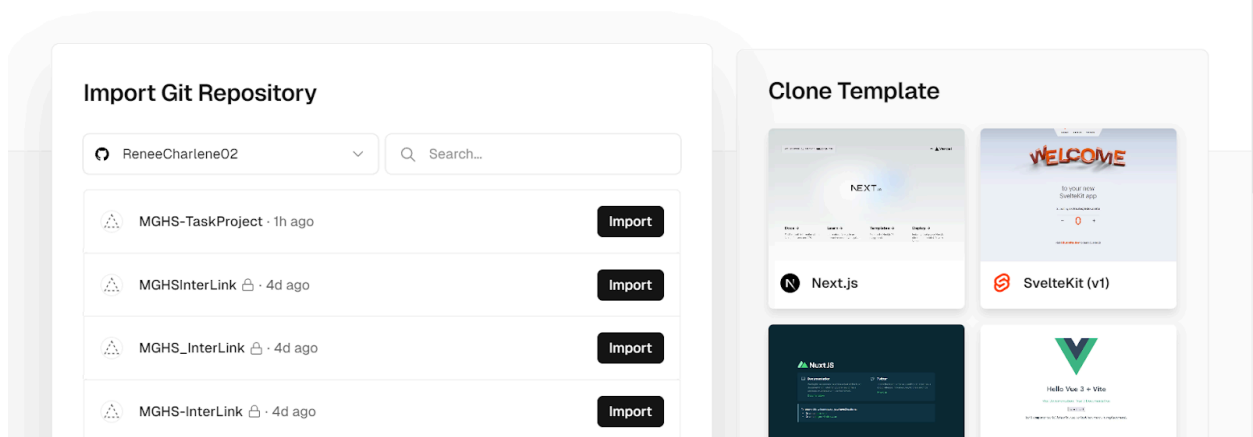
Import Git Repository

ReneeCharlene02

Search...

MGHS-TaskProject · 1h ago
Import

MGHSInterLink · 4d ago
Import

MGHS_InterLink · 4d ago
Import

MGHS-InterLink · 4d ago
Import

Clone Template

NEXT.js

Next.js

WELCOME
to your new SvelteKit app
- 0 +

SvelteKit (v1)

NuxtJS

Hello Vue 3 + Vite